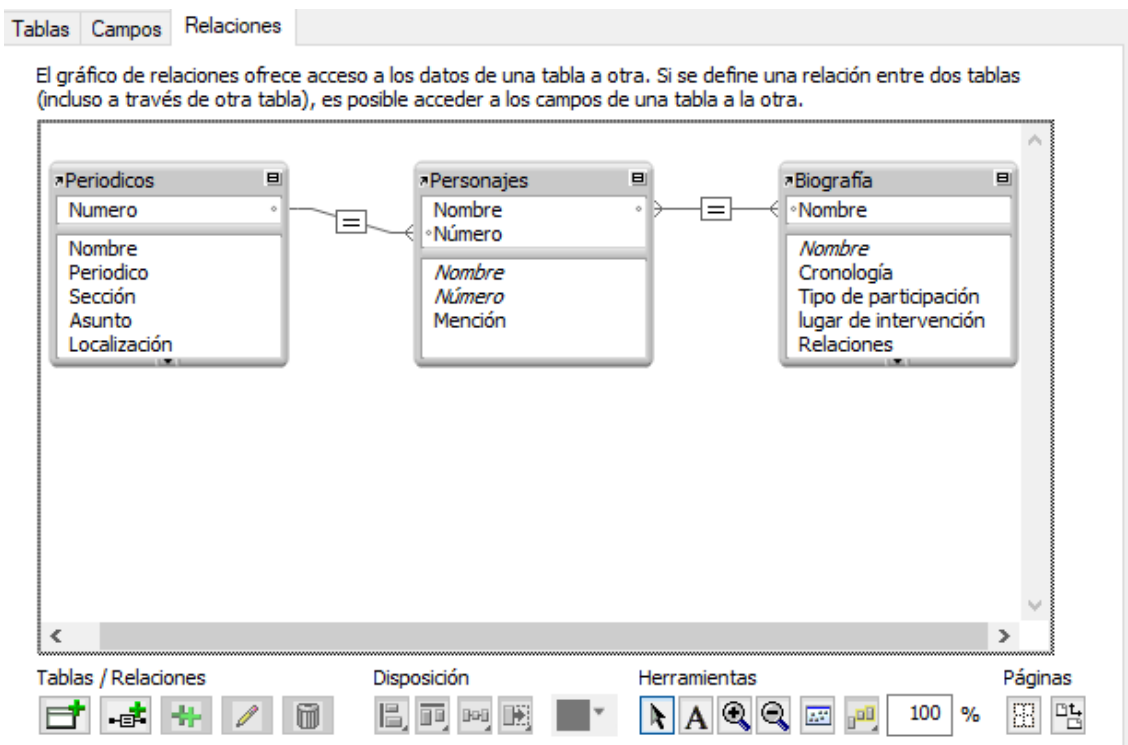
Tablas Campos Relaciones

El gráfico de relaciones ofrece acceso a los datos de una tabla a otra. Si se define una relación entre dos tablas (incluso a través de otra tabla), es posible acceder a los campos de una tabla a la otra.

Periodicos
Numero
Nombre
Periodico
Sección
Asunto
Localización

=

Personajes
Nombre
Número
*Nombre*
*Número*
Mención

=

Biografía
Nombre
*Nombre*
Cronología
Tipo de participación
lugar de intervención
Relaciones

Tablas / Relaciones

Disposición

Herramientas

100 %

Páginas